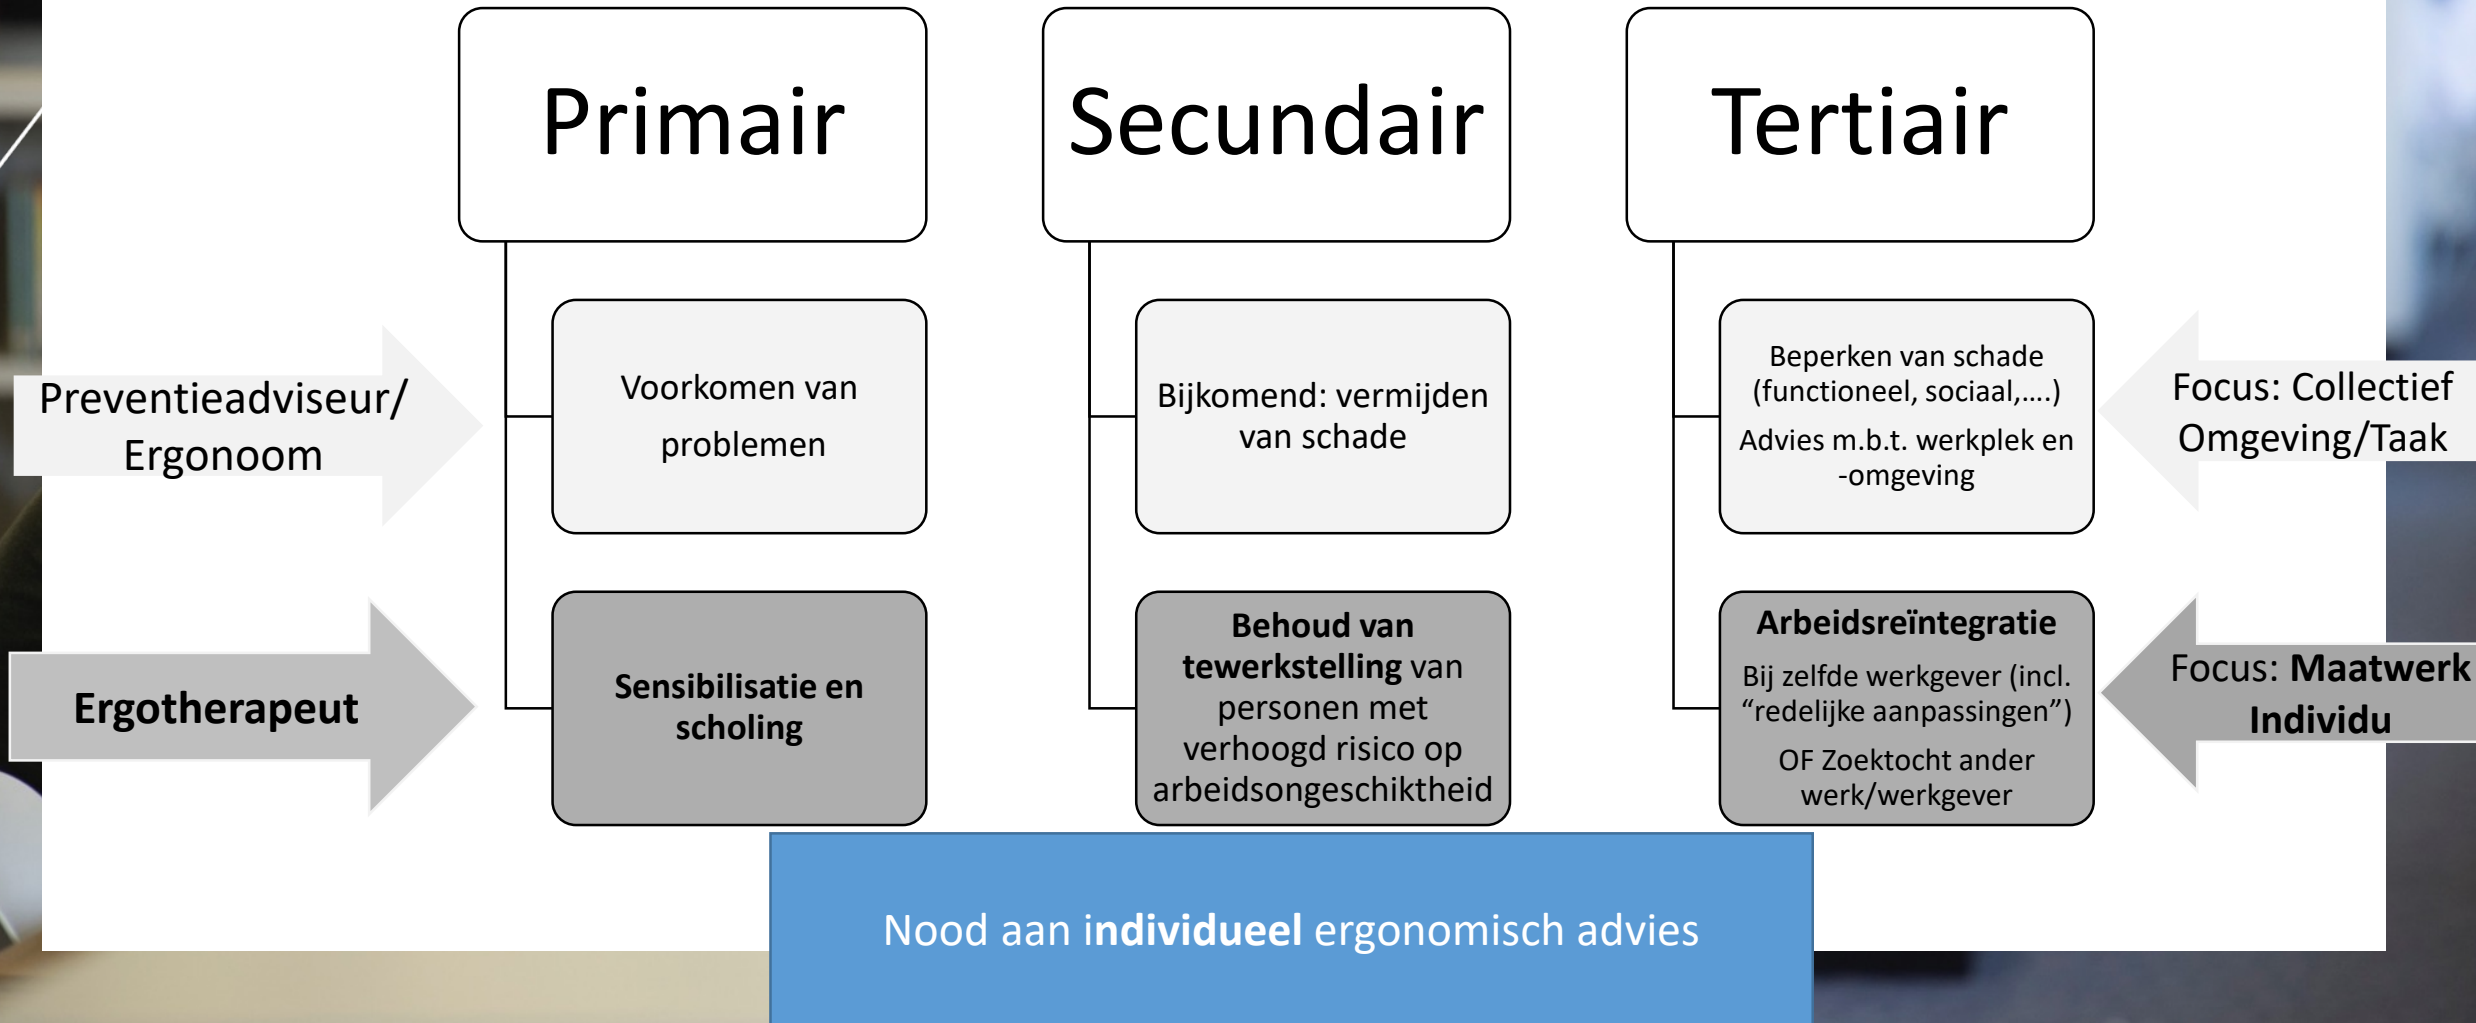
Primair

Voorkomen van problemen

Sensibilisatie en scholing

Secundair

Bijkomend: vermijden van schade

Behoud van tewerkstelling van personen met verhoogd risico op arbeidsongeschiktheid

Tertiair

Beperken van schade (functioneel, sociaal,….)

Advies m.b.t. werkplek en -omgeving

Arbeidsreïntegratie

Bij zelfde werkgever (incl. "redelijke aanpassingen")

OF Zoektocht ander werk/werkgever

Preventieadviseur/ Ergonoom

Ergotherapeut

Focus: Collectief Omgeving/Taak

Focus: Maatwerk Individu

Nood aan individueel ergonomisch advies